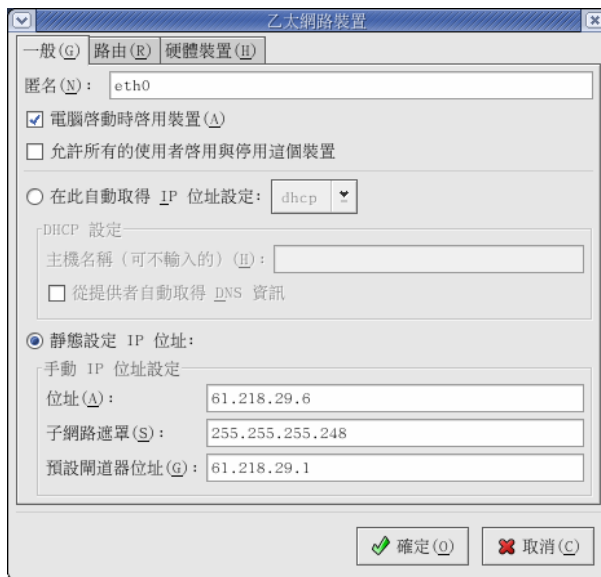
乙太網路裝置

一般(G) 路由(R) 硬體裝置(H)

匿名(N): eth0

電腦啓動時啓用裝置(A)

允許所有的使用者啓用與停用這個裝置

在此自動取得 IP 位址設定: dhcp

DHCP 設定

主機名稱 (可不輸入的) (H):

從提供者自動取得 DNS 資訊

靜態設定 IP 位址:

手動 IP 位址設定

位址(A): 61.218.29.6

子網路遮罩(S): 255.255.255.248

預設閘道器位址(G): 61.218.29.1

確定(O)

取消(C)